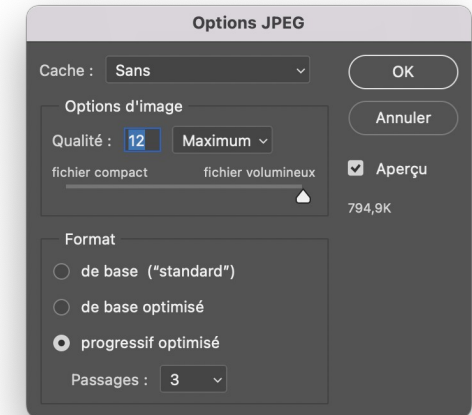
Options JPEG

Cache : Sans

OK

Annuler

Options d'image

Qualité : 12 Maximum

fichier compact fichier volumineux

Aperçu

794,9K

Format

de base ("standard")

de base optimisé

progressif optimisé

Passages : 3